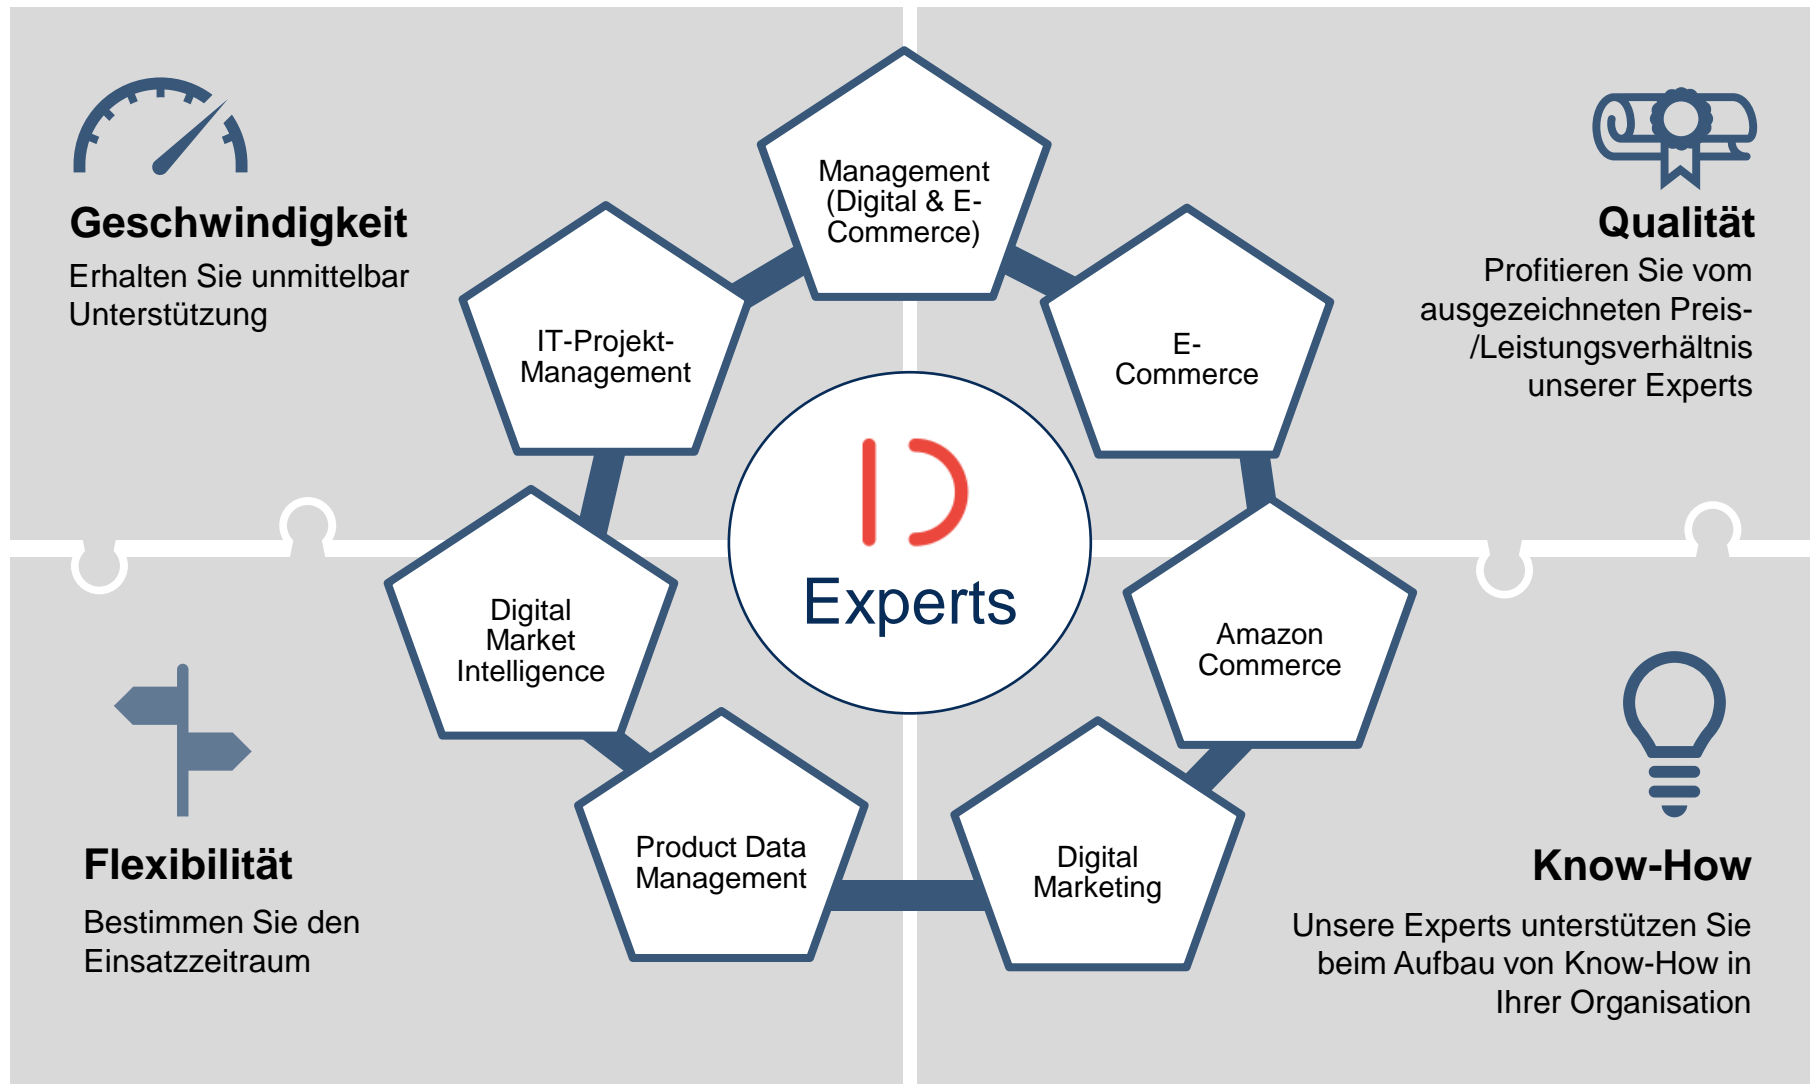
Geschwindigkeit

Erhalten Sie unmittelbar Unterstützung

Qualität

Profitieren Sie vom ausgezeichneten Preis- /Leistungsverhältnis unserer Experts

Management (Digital & E-Commerce)

IT-Projekt-Management

E-Commerce

Experts

Digital Market Intelligence

Amazon Commerce

Product Data Management

Digital Marketing

Flexibilität

Bestimmen Sie den Einsatzzeitraum

Know-How

Unsere Experts unterstützen Sie beim Aufbau von Know-How in Ihrer Organisation